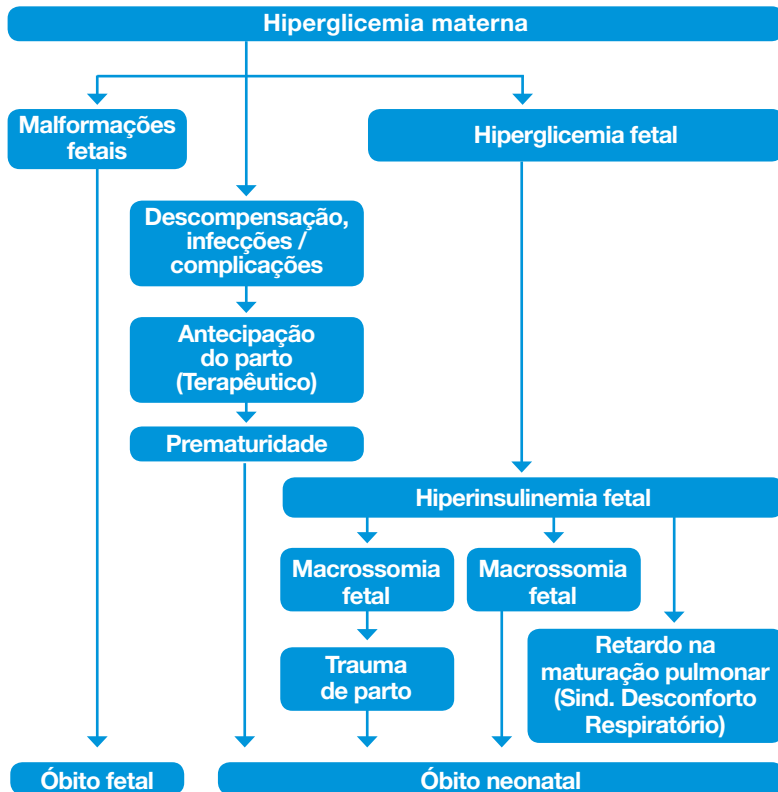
Hiperglicemia materna

Malformações fetais

Hiperglicemia fetal

Descompensação, infecções / complicações

Antecipação do parto (Terapêutico)

Prematuridade

Hiperinsulinemia fetal

Macrossomia fetal

Macrossomia fetal

Trauma de parto

Retardo na maturação pulmonar (Sind. Desconforto Respiratório)

Óbito fetal

Óbito neonatal